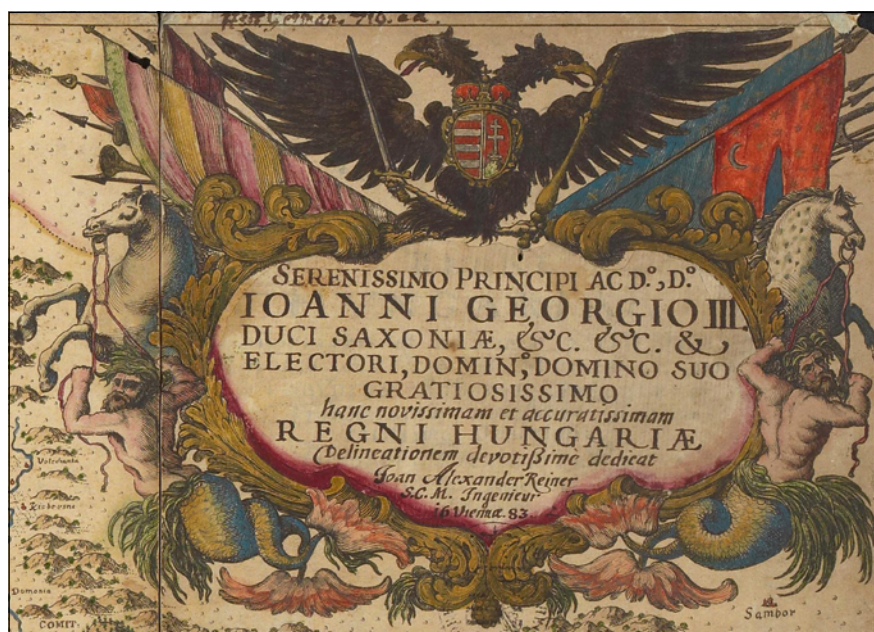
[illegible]

SERENISSIMO PRINCIPI AC D.° D.°
IOANNI GEORGIO III.
DUCI SAXONIÆ, &C. &C. &
ELECTORI, DOMIN.° DOMINO SUO
GRATIOSISSIMO
hanc novissimam et accuratissimam
REGNI HUNGARIÆ
Delineationem devotissime dedicat
Joan Alexander Reiner
S.C.M. Ingenieur
16 Viennæ 83

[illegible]

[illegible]

Domania

COMIT

Sambor